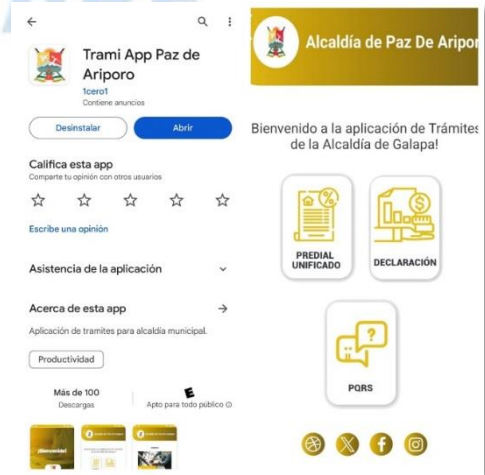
Trami App Paz de Ariporo
1cero1
Contiene anuncios

Desinstalar
Abrir

Califica esta app
Comparte tu opinión con otros usuarios

Escribe una opinión

Asistencia de la aplicación

Acerca de esta app
Aplicación de tramites para alcaldía municipal.

Productividad

Más de 100
Descargas

E
Apto para todo público

¡Bienvenido!

Alcaldía de Paz De Aripor

Bienvenido a la aplicación de Trámites de la Alcaldía de Galapa!

PREDIAL UNIFICADO

DECLARACIÓN

PQRS